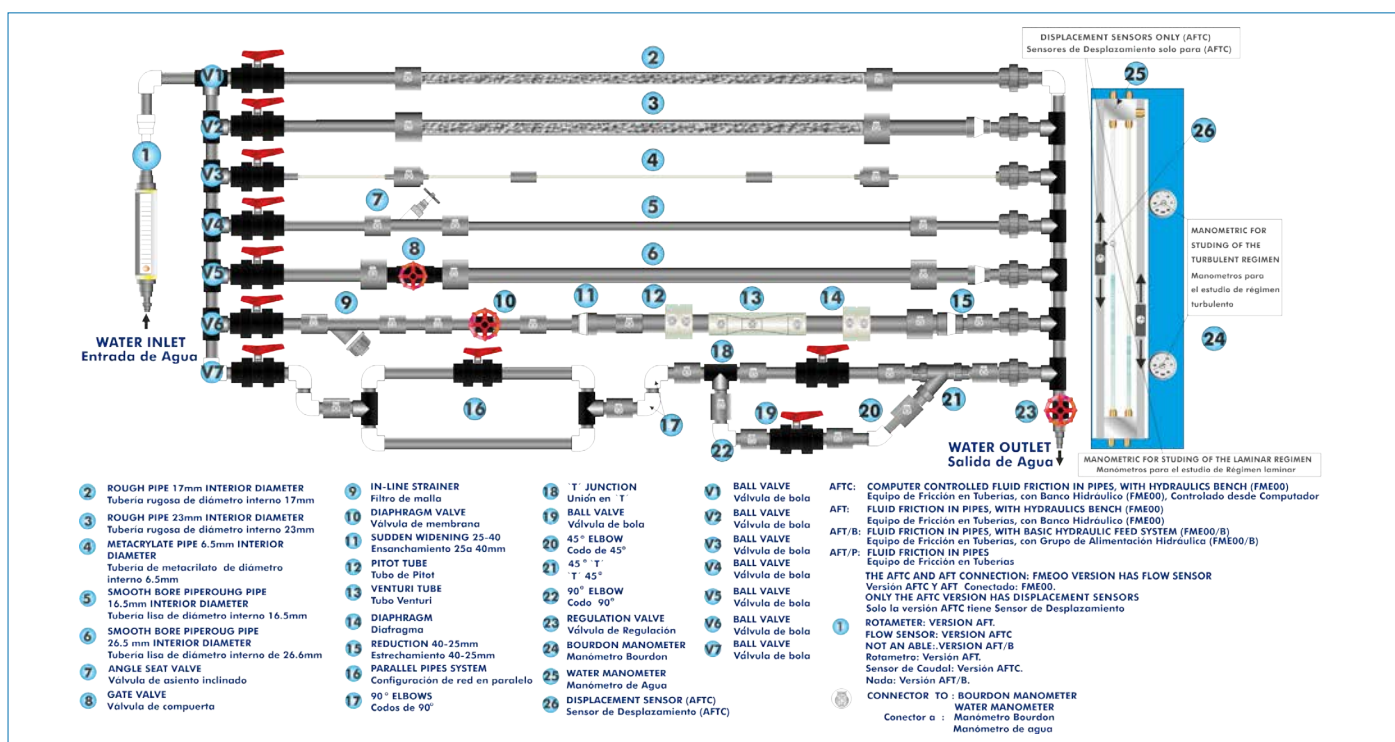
DISPLACEMENT SENSORS ONLY (AFTC)
Sensores de Desplazamiento solo para (AFTC)

2
3
4
5
6
7
8
9
10
11
12
13
14
15
16
17
18
19
20
21
22
23
24
25
26
1

V1
V2
V3
V4
V5
V6
V7

WATER INLET
Entrada de Agua

WATER OUTLET
Salida de Agua

MANOMETRIC FOR STUDING OF THE TURBULENT REGIMEN
Manometros para el estudio de régimen turbulento

MANOMETRIC FOR STUDING OF THE LAMINAR REGIMEN
Manómetros para el estudio de Régimen laminar

2 ROUGH PIPE 17mm INTERIOR DIAMETER
Tubería rugosa de diámetro interno 17mm

3 ROUGH PIPE 23mm INTERIOR DIAMETER
Tubería rugosa de diámetro interno 23mm

4 METACRYLATE PIPE 6.5mm INTERIOR DIAMETER
Tubería de metacrilato de diámetro interno 6.5mm

5 SMOOTH BORE PIPEROUHG PIPE 16.5mm INTERIOR DIAMETER
Tubería lisa de diámetro interno 16.5mm

6 SMOOTH BORE PIPEROUG PIPE 26.5 mm INTERIOR DIAMETER
Tubería lisa de diámetro interno de 26.6mm

7 ANGLE SEAT VALVE
Válvula de asiento inclinado

8 GATE VALVE
Válvula de compuerta

9 IN-LINE STRAINER
Filtro de malla

10 DIAPHRAGM VALVE
Válvula de membrana

11 SUDDEN WIDENING 25-40
Ensanchamiento 25a 40mm

12 PITOT TUBE
Tubo de Pitot

13 VENTURI TUBE
Tubo Venturi

14 DIAPHRAGM
Diafragma

15 REDUCTION 40-25mm
Estrechamiento 40-25mm

16 PARALLEL PIPES SYSTEM
Configuración de red en paralelo

17 90° ELBOWS
Codos de 90°

18 `T` JUNCTION
Unión en `T`

19 BALL VALVE
Válvula de bola

20 45° ELBOW
Codo de 45°

21 45° `T`
`T` 45°

22 90° ELBOW
Codo 90°

23 REGULATION VALVE
Válvula de Regulación

24 BOURDON MANOMETER
Manómetro Bourdon

25 WATER MANOMETER
Manómetro de Agua

26 DISPLACEMENT SENSOR (AFTC)
Sensor de Desplazamiento (AFTC)

V1 BALL VALVE
Válvula de bola

V2 BALL VALVE
Válvula de bola

V3 BALL VALVE
Válvula de bola

V4 BALL VALVE
Válvula de bola

V5 BALL VALVE
Válvula de bola

V6 BALL VALVE
Válvula de bola

V7 BALL VALVE
Válvula de bola

AFTC: COMPUTER CONTROLLED FLUID FRICTION IN PIPES, WITH HYDRAULICS BENCH (FME00)
Equipo de Fricción en Tuberías, con Banco Hidráulico (FME00), Controlado desde Computador

AFT: FLUID FRICTION IN PIPES, WITH HYDRAULICS BENCH (FME00)
Equipo de Fricción en Tuberías, con Banco Hidráulico (FME00)

AFT/B: FLUID FRICTION IN PIPES, WITH BASIC HYDRAULIC FEED SYSTEM (FME00/B)
Equipo de Fricción en Tuberías, con Grupo de Alimentación Hidráulica (FME00/B)

AFT/P: FLUID FRICTION IN PIPES
Equipo de Fricción en Tuberías

THE AFTC AND AFT CONNECTION: FME00 VERSION HAS FLOW SENSOR
Versión AFTC Y AFT Conectado: FME00.
ONLY THE AFTC VERSION HAS DISPLACEMENT SENSORS
Solo la versión AFTC tiene Sensor de Desplazamiento

1 ROTAMETER: VERSION AFT.
FLOW SENSOR: VERSION AFTC
NOT AN ABLE:.VERSION AFT/B
Rotametro: Versión AFT.
Sensor de Caudal: Versión AFTC.
Nada: Versión AFT/B.

CONNECTOR TO : BOURDON MANOMETER
WATER MANOMETER
Conector a : Manómetro Bourdon
Manómetro de agua